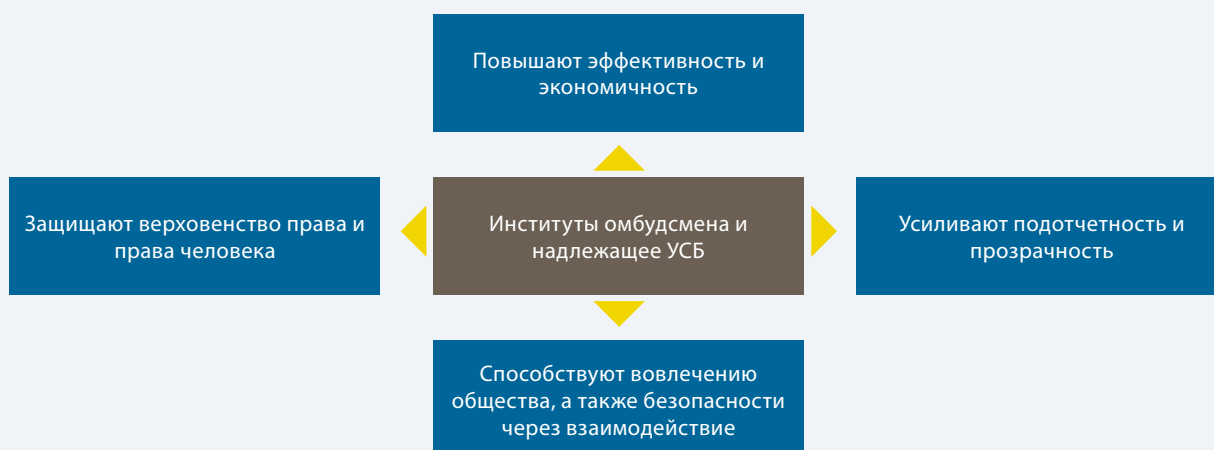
Повышают эффективность и экономичность

Защищают верховенство права и права человека

Институты омбудсмена и надлежащее УСБ

Усиливают подотчетность и прозрачность

Способствуют вовлечению общества, а также безопасности через взаимодействие